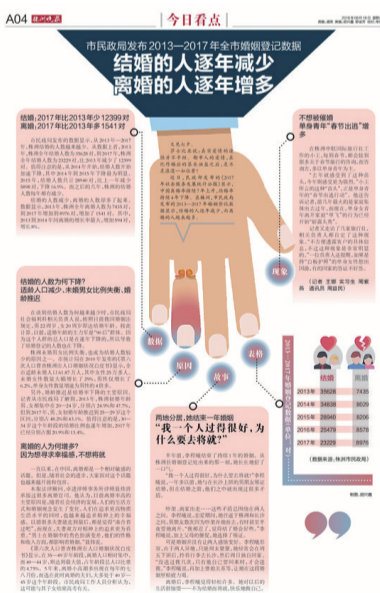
A04 株洲晚报 今日看点

市民政局发布2013—2017年全市婚姻登记数据

结婚的人逐年减少 离婚的人逐年增多

结婚：2017年比2013年少12399对
离婚：2017年比2013年多1541对

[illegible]

结婚的人数为何下降？
适龄人口减少，未婚男女比例失衡，婚姻推迟

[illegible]

离婚的人为何增多？
因为想寻求幸福感，不想将就

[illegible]

不想被婚姻
“单身青年”春节出逃“增多

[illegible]

两地分居，她结束一年婚姻
“我一个人过得很好，为什么要去将就？”

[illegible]

现象
数据
原因
故事
表格

| 年份 | 结婚 | 离婚 |
|---|---|---|
| 2013年 | 39628 | 7435 |
| 2014年 | 36935 | 7464 |
| 2015年 | 33188 | 8469 |
| 2016年 | 29478 | 8976 |
| 2017年 | 27229 | 8976 |

（数据来源：株洲市民政局）